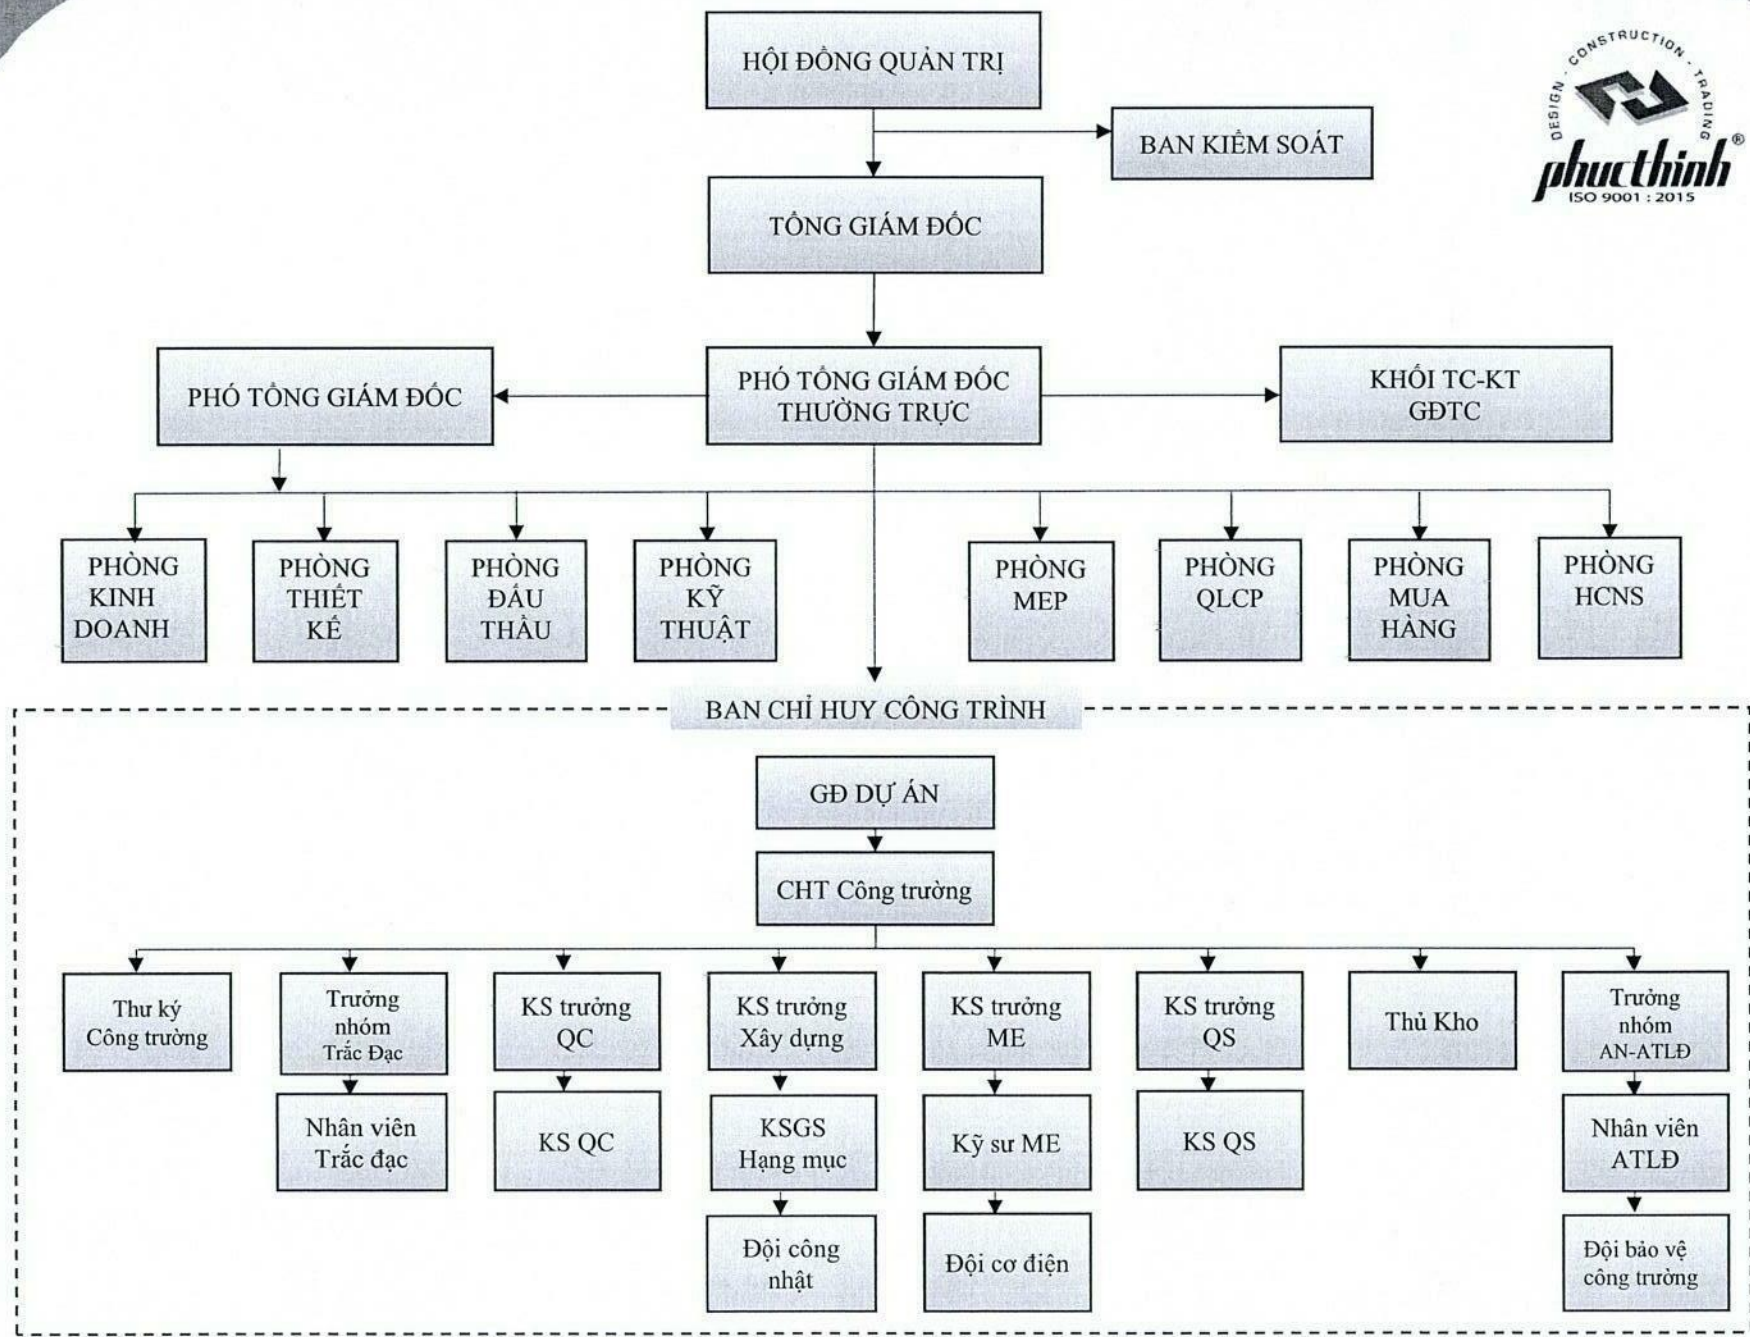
DESIGN - CONSTRUCTION - TRADING
phucthinh®
ISO 9001 : 2015

HỘI ĐỒNG QUẢN TRỊ

BAN KIỂM SOÁT

TỔNG GIÁM ĐỐC

PHÓ TỔNG GIÁM ĐỐC

PHÓ TỔNG GIÁM ĐỐC THƯỜNG TRỰC

KHỐI TC-KT GĐTC

PHÒNG KINH DOANH

PHÒNG THIẾT KẾ

PHÒNG ĐẤU THẦU

PHÒNG KỸ THUẬT

PHÒNG MEP

PHÒNG QLCP

PHÒNG MUA HÀNG

PHÒNG HCNS

BAN CHỈ HUY CÔNG TRÌNH

GĐ DỰ ÁN

CHT Công trường

Thư ký Công trường

Trưởng nhóm Trắc Đạc

Nhân viên Trắc đạc

KS trưởng QC

KS QC

KS trưởng Xây dựng

KSGS Hạng mục

Đội công nhật

KS trưởng ME

Kỹ sư ME

Đội cơ điện

KS trưởng QS

KS QS

Thủ Kho

Trưởng nhóm AN-ATLĐ

Nhân viên ATLĐ

Đội bảo vệ công trường